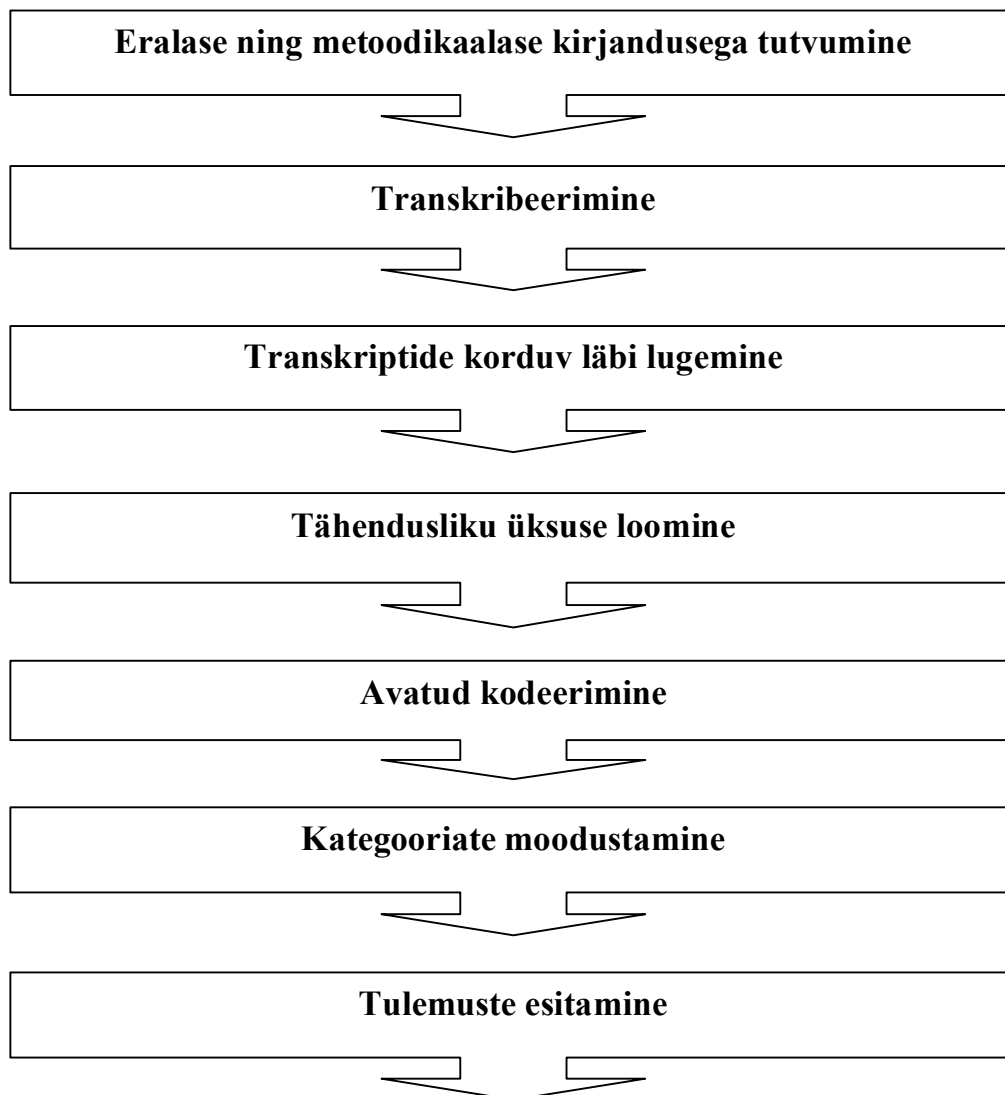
Eralase ning metoodikaalase kirjandusega tutvumine

Transkribeerimine

Transkriptide korduv läbi lugemine

Tähendusliku üksuse loomine

Avatud kodeerimine

Kategooriate moodustamine

Tulemuste esitamine